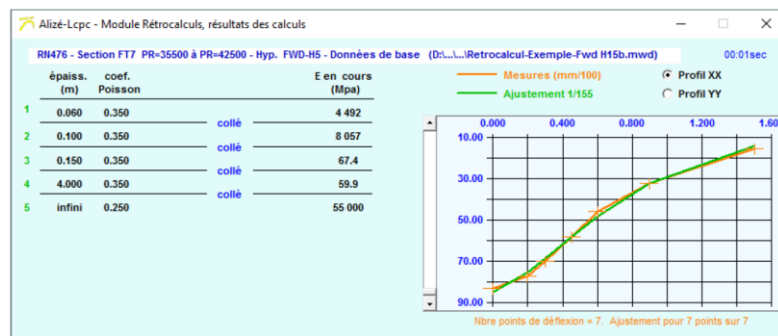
Alizé-Lcpc - Module Rétrocalculs, résultats des calculs

RN476 - Section FT7 PR=35500 à PR=42500 - Hyp. FWD-H5 - Données de base (D:\...\...\Retrocalcul-Exemple-Fwd H15b.mwd)

00:01sec

| | épaiss. (m) | coef. Poisson | | E en cours (Mpa) |
|---|---|---|---|---|
| 1 | 0.060 | 0.350 | | 4 492 |
| | | | collé | |
| 2 | 0.100 | 0.350 | | 8 057 |
| | | | collé | |
| 3 | 0.150 | 0.350 | | 67.4 |
| | | | collé | |
| 4 | 4.000 | 0.350 | | 59.9 |
| | | | collé | |
| 5 | infini | 0.250 | | 55 000 |

Mesures (mm/100)
Ajustement 1/155

Profil XX
Profil YY

0.000 0.400 0.800 1.200 1.60
10.00
30.00
50.00
70.00
90.00

Nbre points de déflexion = 7. Ajustement pour 7 points sur 7